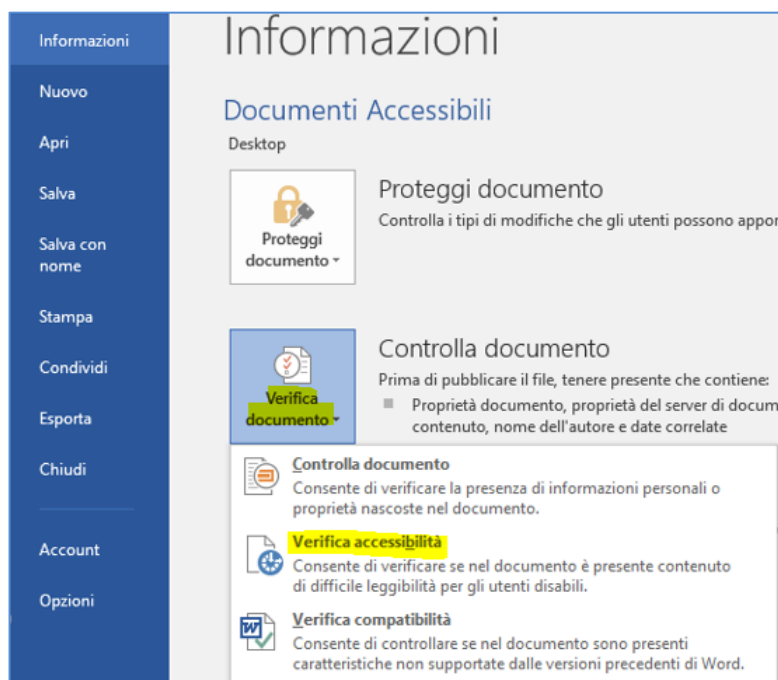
Informazioni
Nuovo
Apri
Salva
Salva con nome
Stampa
Condividi
Esporta
Chiudi
Account
Opzioni

Informazioni

Documenti Accessibili
Desktop

Proteggi documento
Proteggi documento
Controlla i tipi di modifiche che gli utenti possono appor

Verifica documento
Controlla documento
Prima di pubblicare il file, tenere presente che contiene:
Proprietà documento, proprietà del server di docum contenuto, nome dell'autore e date correlate

Controlla documento
Consente di verificare la presenza di informazioni personali o proprietà nascoste nel documento.

Verifica accessibilità
Consente di verificare se nel documento è presente contenuto di difficile leggibilità per gli utenti disabili.

Verifica compatibilità
Consente di controllare se nel documento sono presenti caratteristiche non supportate dalle versioni precedenti di Word.